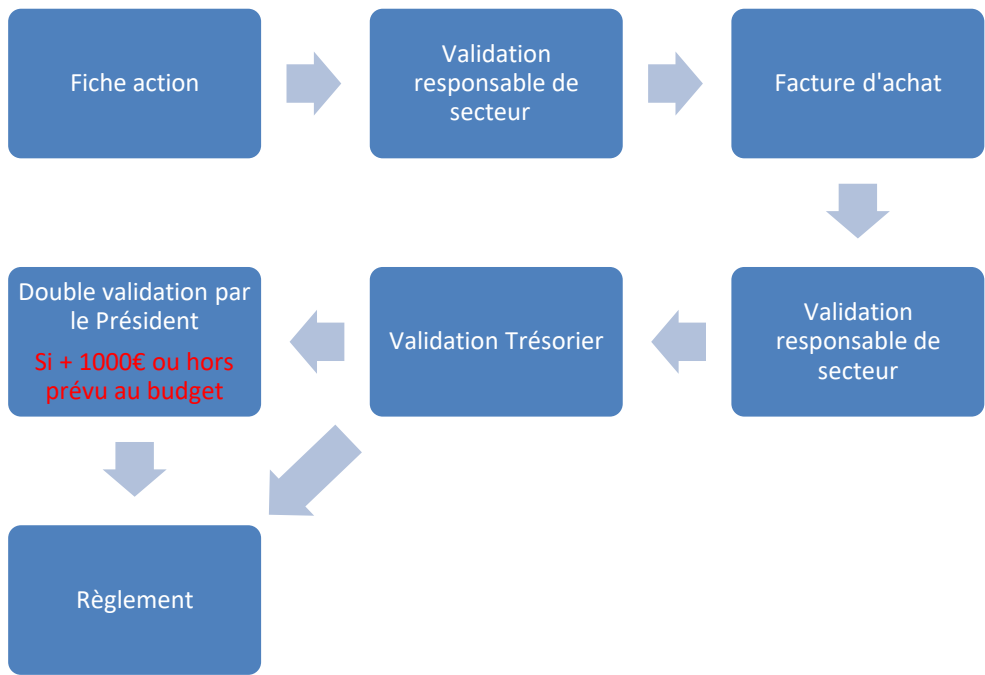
Fiche action

Validation responsable de secteur

Facture d'achat

Validation responsable de secteur

Validation Trésorier

Double validation par le Président

Si + 1000€ ou hors prévu au budget

Règlement